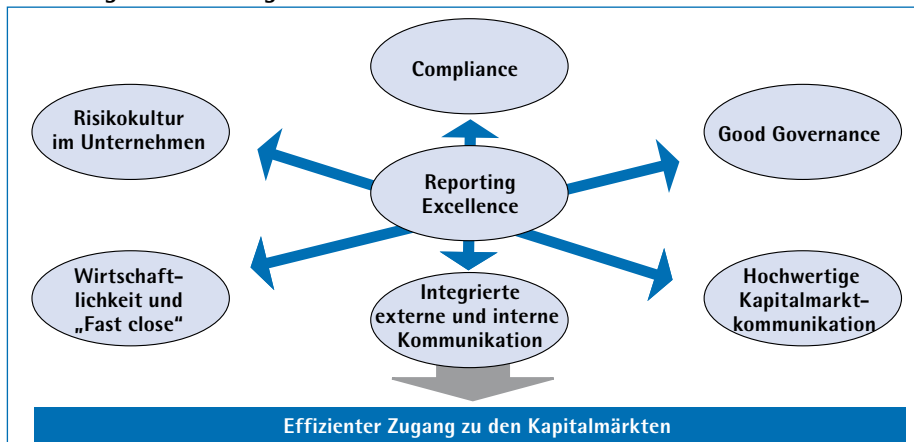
Compliance

Risikokultur im Unternehmen

Good Governance

Reporting Excellence

Wirtschaftlichkeit und „Fast close“

Integrierte externe und interne Kommunikation

Hochwertige Kapitalmarktkommunikation

Effizienter Zugang zu den Kapitalmärkten